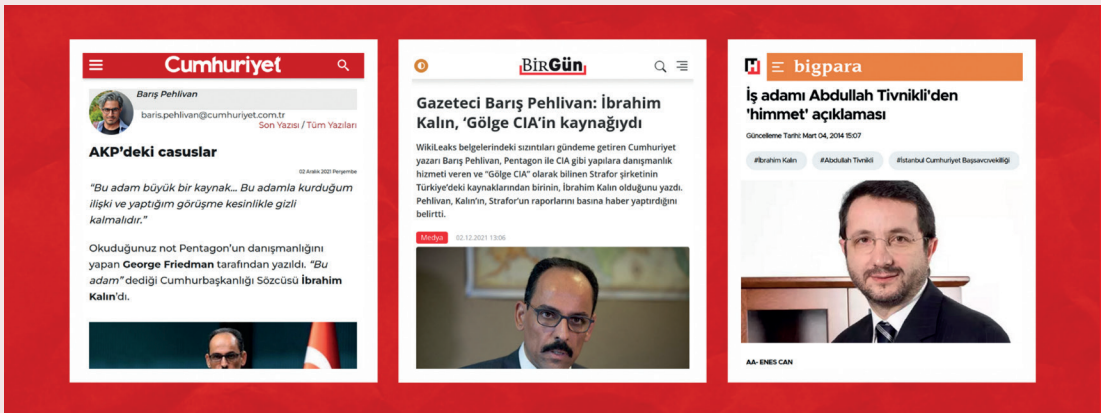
Cumhuriyet

Barış Pehlivan
baris.pehlivan@cumhuriyet.com.tr
Son Yazısı / Tüm Yazıları

AKP'deki casuslar

02 Aralık 2021 Perşembe

"Bu adam büyük bir kaynak... Bu adamla kurduğum ilişki ve yaptığım görüşme kesinlikle gizli kalmalıdır."

Okuduğunuz not Pentagon'un danışmanlığını yapan George Friedman tarafından yazıldı. "Bu adam" dediği Cumhurbaşkanlığı Sözcüsü İbrahim Kalın'dı.

BirGün

Gazeteci Barış Pehlivan: İbrahim Kalın, 'Gölge CIA'in kaynağıydı

WikiLeaks belgelerindeki sızıntıları gündeme getiren Cumhuriyet yazarı Barış Pehlivan, Pentagon ile CIA gibi yapılara danışmanlık hizmeti veren ve "Gölge CIA" olarak bilinen Strafor şirketinin Türkiye'deki kaynaklarından birinin, İbrahim Kalın olduğunu yazdı. Pehlivan, Kalın'ın, Strafor'un raporlarını basına haber yaptırdığını belirtti.

Medya 02.12.2021 13:06

H bigpara

İş adamı Abdullah Tivnikli'den 'himmet' açıklaması

Güncelleme Tarihi: Mart 04, 2014 15:07

#İbrahim Kalın #Abdullah Tivnikli #İstanbul Cumhuriyet Başsavcıvekilliği

AA- ENES CAN